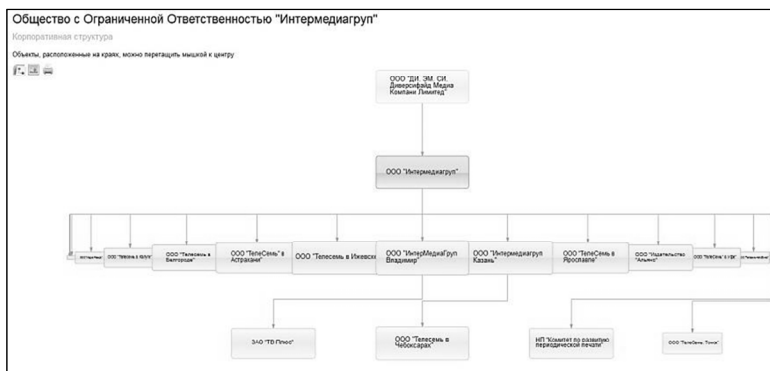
Общество с Ограниченной Ответственностью "Интермедиагруп"

Корпоративная структура

Объекты, расположенные на краях, можно перетащить мышкой к центру

ООО "ДИ. ЭМ. СИ. Диверсифайд Медиа Компани Лимитед"

ООО "Интермедиагруп"

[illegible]

ООО "Телесемь в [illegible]"

ООО "Телесемь в Волгограде"

ООО "ТелеСемь" в Астрахани"

ООО "Телесемь в Ижевске"

ООО "ИнтерМедиаГруп Владимир"

ООО "Интермедиагруп Казань"

ООО "ТелеСемь в Ярославле"

ООО "Издательство "Альянс"

ООО "ТелеСемь" в УФЕ

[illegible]

ЗАО "ТВ Плюс"

ООО "Телесемь в Чебоксарах"

НП "Комитет по развитию периодической печати"

ООО "ТелеСемь Пенза"